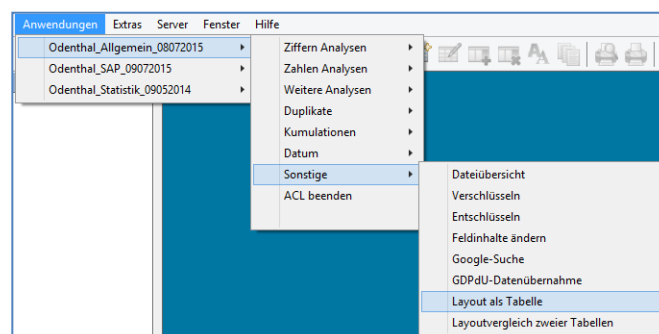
Anwendungen Extras Server Fenster Hilfe

Odenthal_Allgemein_08072015
Odenthal_SAP_09072015
Odenthal_Statistik_09052014

Ziffern Analysen
Zahlen Analysen
Weitere Analysen
Duplikate
Kumulationen
Datum
Sonstige
ACL beenden

Dateiübersicht
Verschlüsseln
Entschlüsseln
Feldinhalte ändern
Google-Suche
GDPdU-Datenübernahme
Layout als Tabelle
Layoutvergleich zweier Tabellen